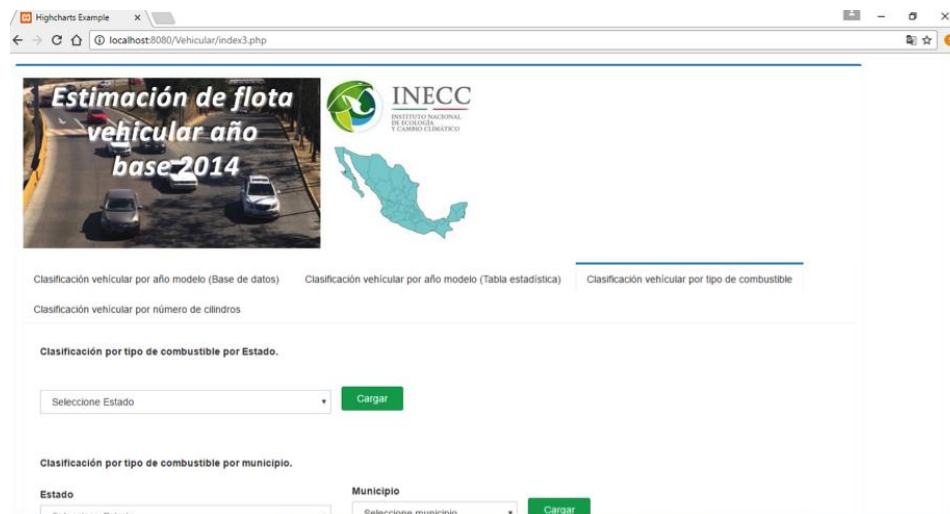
Highcharts Example ×

localhost:8080/Vehicular/index3.php

Estimación de flota vehicular año base 2014

INECC
INSTITUTO NACIONAL DE ECOLOGÍA Y CAMBIO CLIMÁTICO

Clasificación vehicular por año modelo (Base de datos) | Clasificación vehicular por año modelo (Tabla estadística) | Clasificación vehicular por tipo de combustible | Clasificación vehicular por número de cilindros

Clasificación por tipo de combustible por Estado.

Seleccione Estado

Cargar

Clasificación por tipo de combustible por municipio.

Estado

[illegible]

Municipio

Seleccione municipio

Cargar